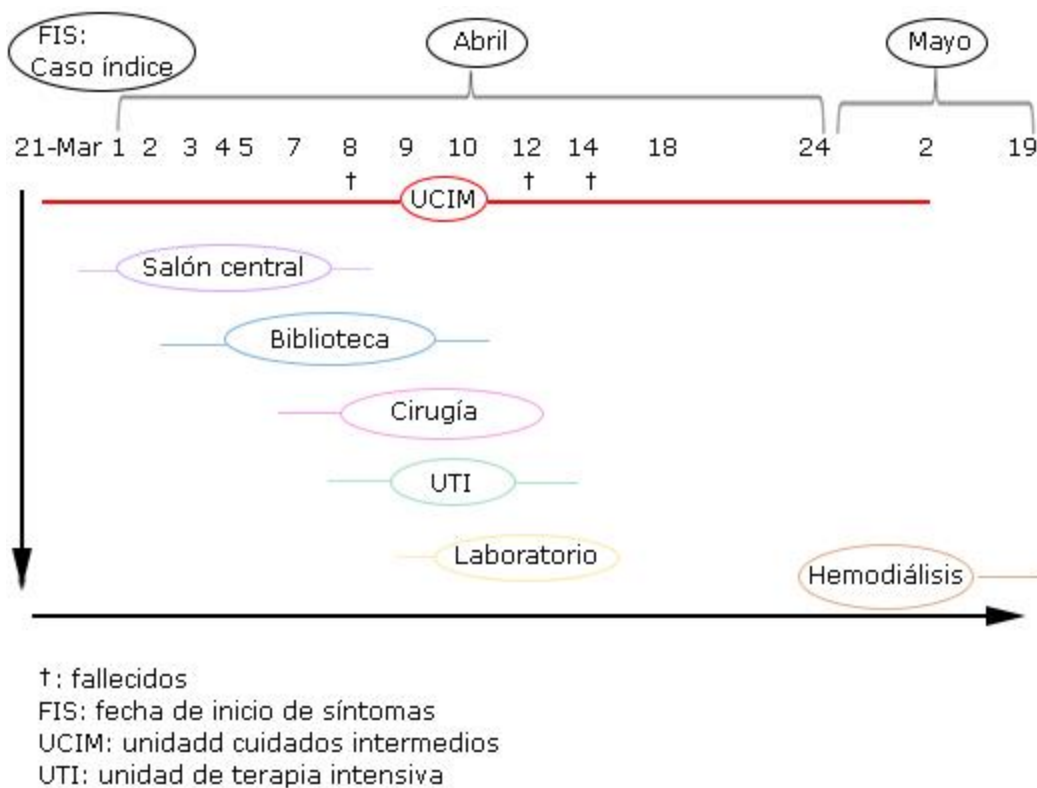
FIS: Caso índice

Abril

Mayo

21-Mar 1 2 3 4 5 7 8 9 10 12 14 18 24 2 19

† † †

UCIM

Salón central

Biblioteca

Cirugía

UTI

Laboratorio

Hemodiálisis

†: fallecidos
FIS: fecha de inicio de síntomas
UCIM: unidadd cuidados intermedios
UTI: unidad de terapia intensiva